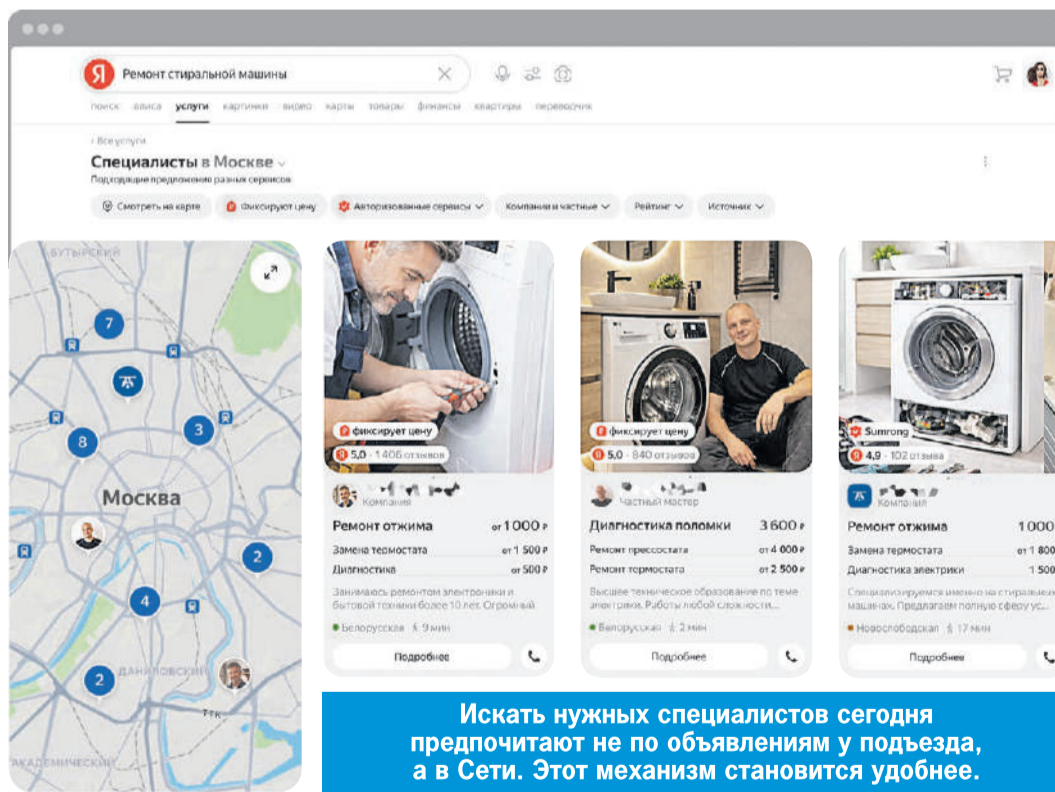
Я Ремонт стиральной машины

поиск алиса услуги картинки видео карты товары финансы квартиры переводчик

‹ Все услуги

Специалисты в Москве

Подходящие предложения разных сервисов

Смотреть на карте | Фиксирует цену | Авторизованные сервисы | Компании и частные | Рейтинг | Источник

БУТЫРСКИЙ

7

8

3

Москва

2

4

2

ДАНИЛОВСКИЙ

ТТК

АКАДЕМИЧЕСКИЙ

фиксирует цену

5,0 · 1406 отзывов

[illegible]
Компания

Ремонт отжима от 1 000 ₽

Замена термостата от 1 500 ₽

Диагностика от 500 ₽

Занимаюсь ремонтом электроники и бытовой техники более 10 лет. Огромный

Белорусская 9 мин

Подробнее

фиксирует цену

5,0 · 840 отзывов

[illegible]
Частный мастер

Диагностика поломки 3 600 ₽

Ремонт прессостата от 4 000 ₽

Ремонт термостата от 2 500 ₽

Высшее техническое образование по теме электрики. Работы любой сложности...

Белорусская 2 мин

Подробнее

Sumrong

4,9 · 102 отзыва

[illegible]
Компания

Ремонт отжима 1 000

Замена термостата от 1 800

Диагностика электрики 1 500

Специализируемся именно на стиральных машинах. Предлагаем полную сферу ус...

Новослободская 17 мин

Подробнее

Искать нужных специалистов сегодня предпочитают не по объявлениям у подъезда, а в Сети. Этот механизм становится удобнее.